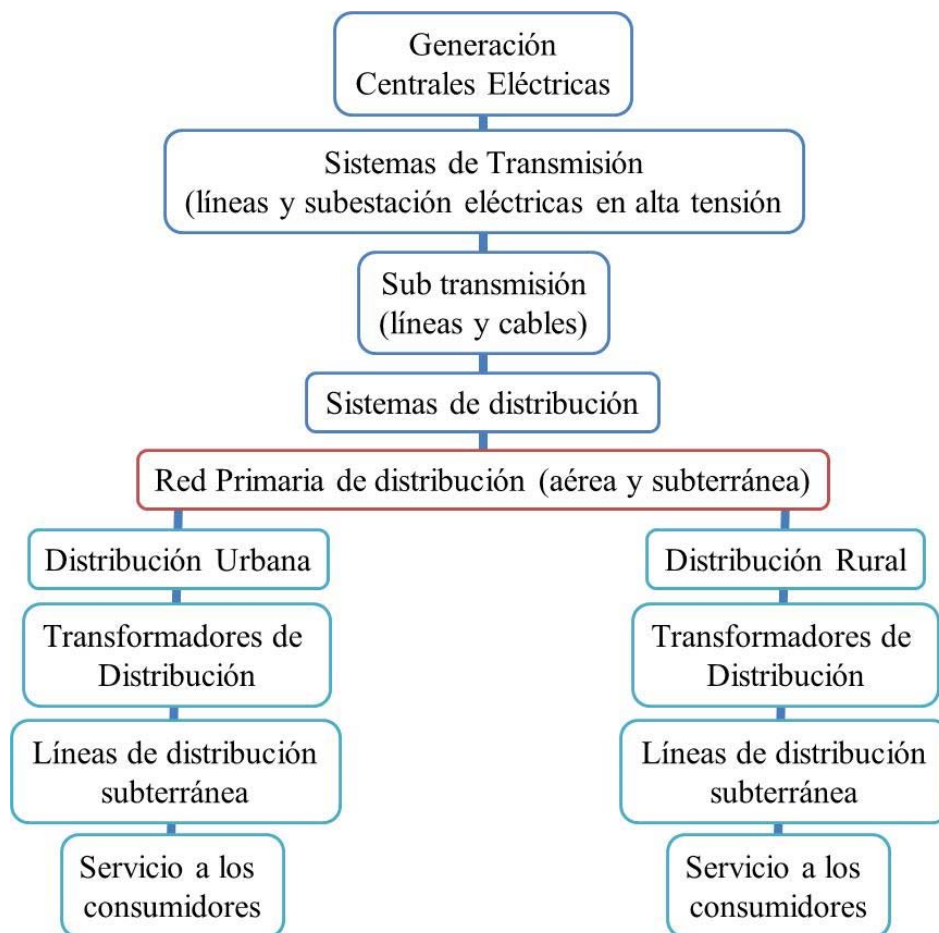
Generación
Centrales Eléctricas

Sistemas de Transmisión
(líneas y subestación eléctricas en alta tensión

Sub transmisión
(líneas y cables)

Sistemas de distribución

Red Primaria de distribución (aérea y subterránea)

Distribución Urbana

Transformadores de Distribución

Líneas de distribución subterránea

Servicio a los consumidores

Distribución Rural

Transformadores de Distribución

Líneas de distribución subterránea

Servicio a los consumidores